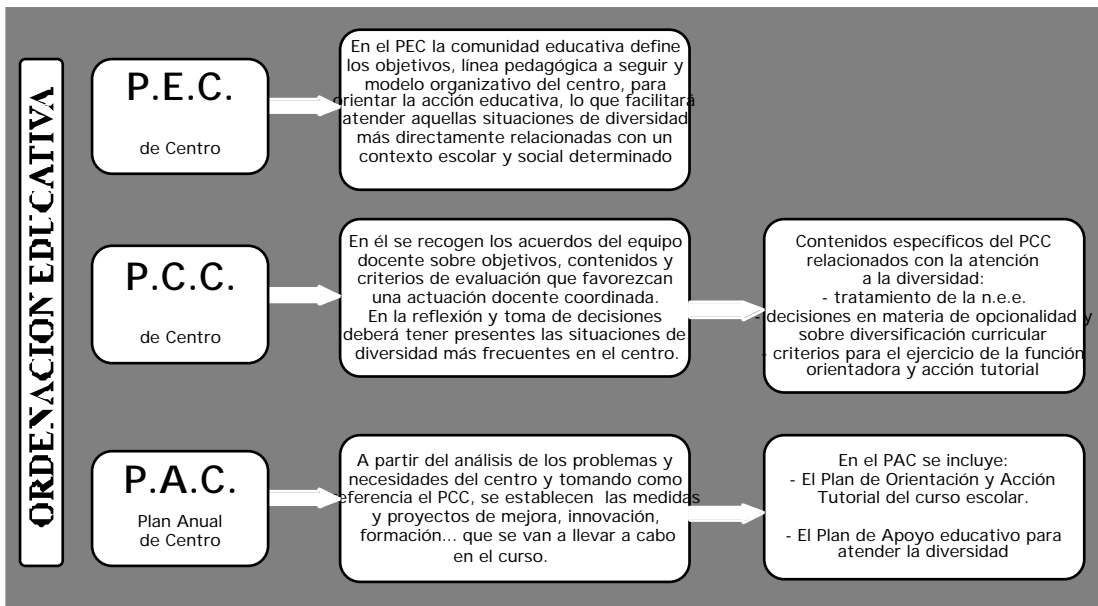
ORDENACION EDUCATIVA

P.E.C.

de Centro

En el PEC la comunidad educativa define los objetivos, línea pedagógica a seguir y modelo organizativo del centro, para orientar la acción educativa, lo que facilitará atender aquellas situaciones de diversidad más directamente relacionadas con un contexto escolar y social determinado

P.C.C.

de Centro

En él se recogen los acuerdos del equipo docente sobre objetivos, contenidos y criterios de evaluación que favorezcan una actuación docente coordinada. En la reflexión y toma de decisiones deberá tener presentes las situaciones de diversidad más frecuentes en el centro.

Contenidos específicos del PCC relacionados con la atención a la diversidad:
- tratamiento de la n.e.e.
- decisiones en materia de opcionalidad y sobre diversificación curricular
- criterios para el ejercicio de la función orientadora y acción tutorial

P.A.C.

Plan Anual de Centro

A partir del análisis de los problemas y necesidades del centro y tomando como referencia el PCC, se establecen las medidas y proyectos de mejora, innovación, formación... que se van a llevar a cabo en el curso.

En el PAC se incluye:
- El Plan de Orientación y Acción Tutorial del curso escolar.

- El Plan de Apoyo educativo para atender la diversidad